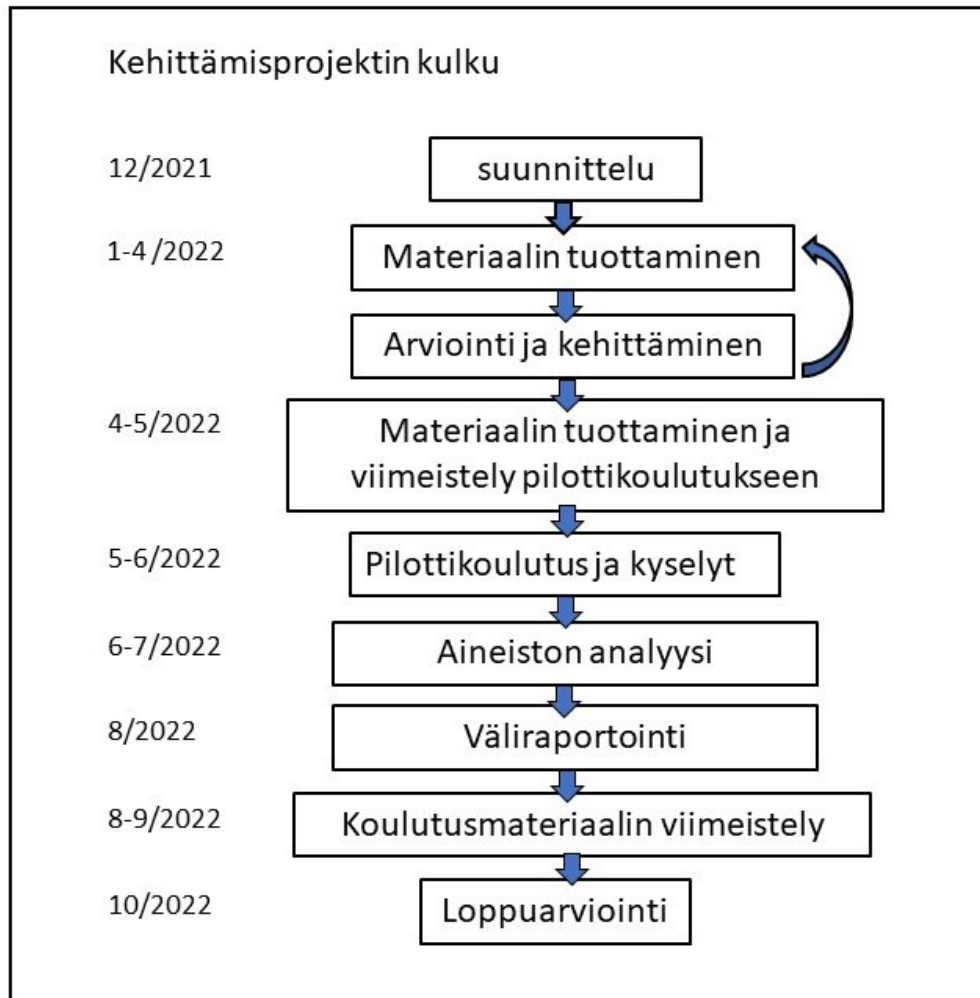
Kehittämisprojektin kulku

12/2021

suunnittelu

1-4 /2022

Materiaalin tuottaminen

Arviointi ja kehittäminen

4-5/2022

Materiaalin tuottaminen ja viimeistely pilottikoulutukseen

5-6/2022

Pilottikoulutus ja kyselyt

6-7/2022

Aineiston analyysi

8/2022

Väliraportointi

8-9/2022

Koulutusmateriaalin viimeistely

10/2022

Loppuarviointi